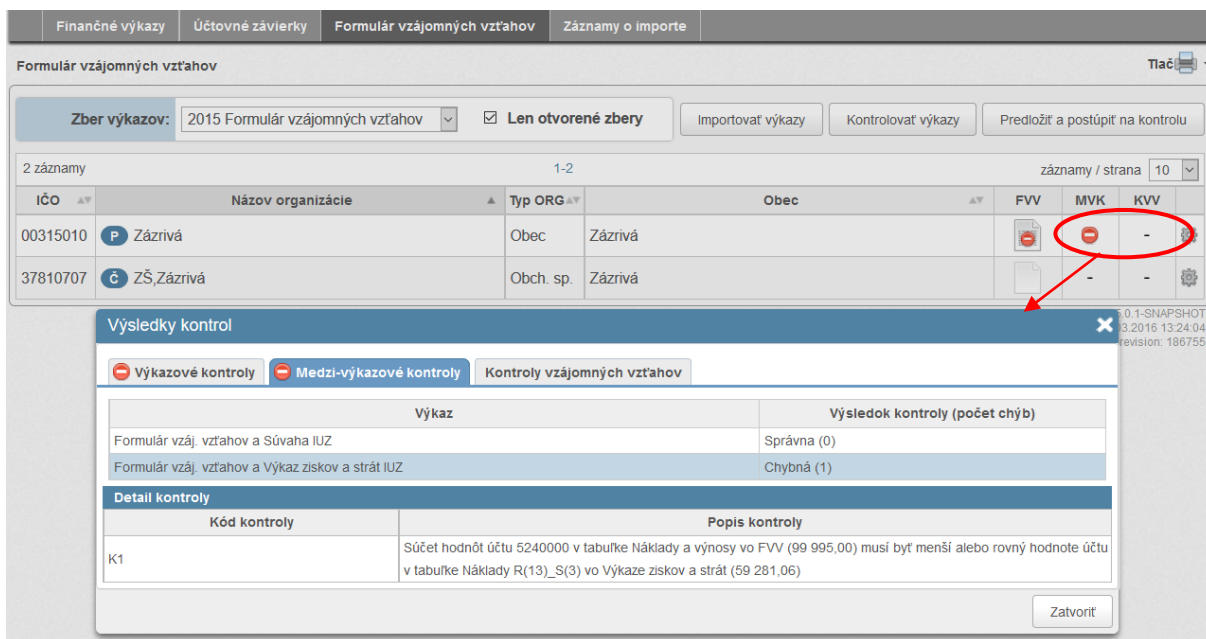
Finančné výkazy | Účtovné závierky | Formulár vzájomných vzťahov | Záznamy o importe

Formulár vzájomných vzťahov

Tlač

Zber výkazov: 2015 Formulár vzájomných vzťahov

☑ Len otvorené zbery

Importovať výkazy | Kontrolovať výkazy | Predložiť a postúpiť na kontrolu

2 záznamy | 1-2 | záznamy / strana 10

| IČO | Názov organizácie | Typ ORG | Obec | FVV | MVK | KVV |
|---|---|---|---|---|---|---|
| 00315010 | P Zázrivá | Obec | Zázrivá | | | - |
| 37810707 | Č ZŠ,Zázrivá | Obch. sp. | Zázrivá | | - | - |

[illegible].0.1-SNAPSHOT
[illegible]3.2016 13:24:04
revision: 186755

Výsledky kontrol

Výkazové kontroly | Medzi-výkazové kontroly | Kontroly vzájomných vzťahov

| Výkaz | Výsledok kontroly (počet chýb) |
|---|---|
| Formulár váj. vzťahov a Súvaha IUZ | Správna (0) |
| Formulár váj. vzťahov a Výkaz ziskov a strát IUZ | Chybná (1) |

Detail kontroly

| Kód kontroly | Popis kontroly |
|---|---|
| K1 | Súčet hodnôt účtu 5240000 v tabuľke Náklady a výnosy vo FVV (99 995,00) musí byť menší alebo rovný hodnote účtu v tabuľke Náklady R(13)_S(3) vo Výkaze ziskov a strát (59 281,06) |

Zatvoriť